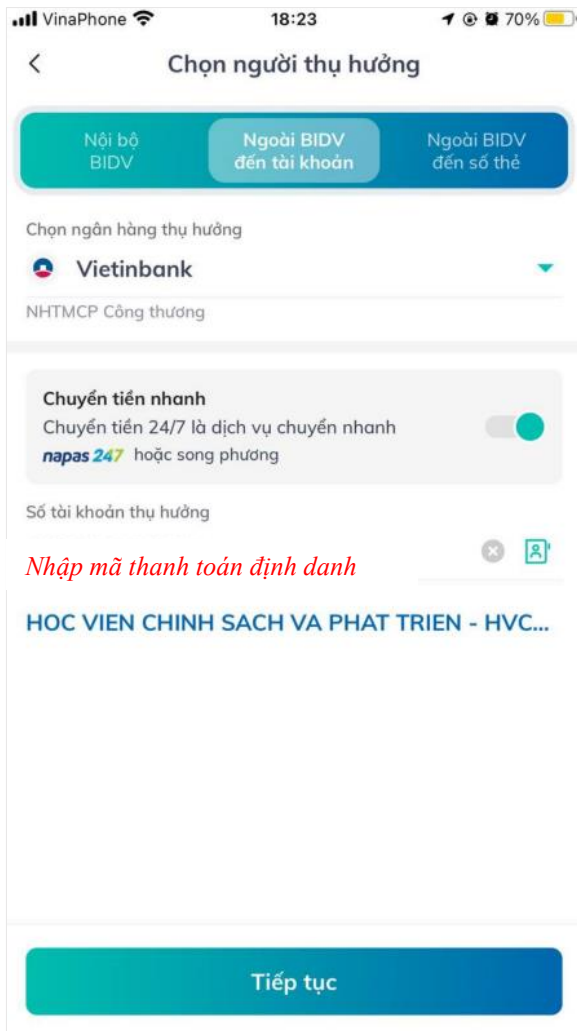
VinaPhone 18:23 70%

Chọn người thụ hưởng

Nội bộ BIDV
Ngoài BIDV đến tài khoản
Ngoài BIDV đến số thẻ

Chọn ngân hàng thụ hưởng
Vietinbank
NHTMCP Công thương

Chuyển tiền nhanh
Chuyển tiền 24/7 là dịch vụ chuyển nhanh napas 247 hoặc song phương

Số tài khoản thụ hưởng
Nhập mã thanh toán định danh

HOC VIEN CHINH SACH VA PHAT TRIEN - HVC...

Tiếp tục